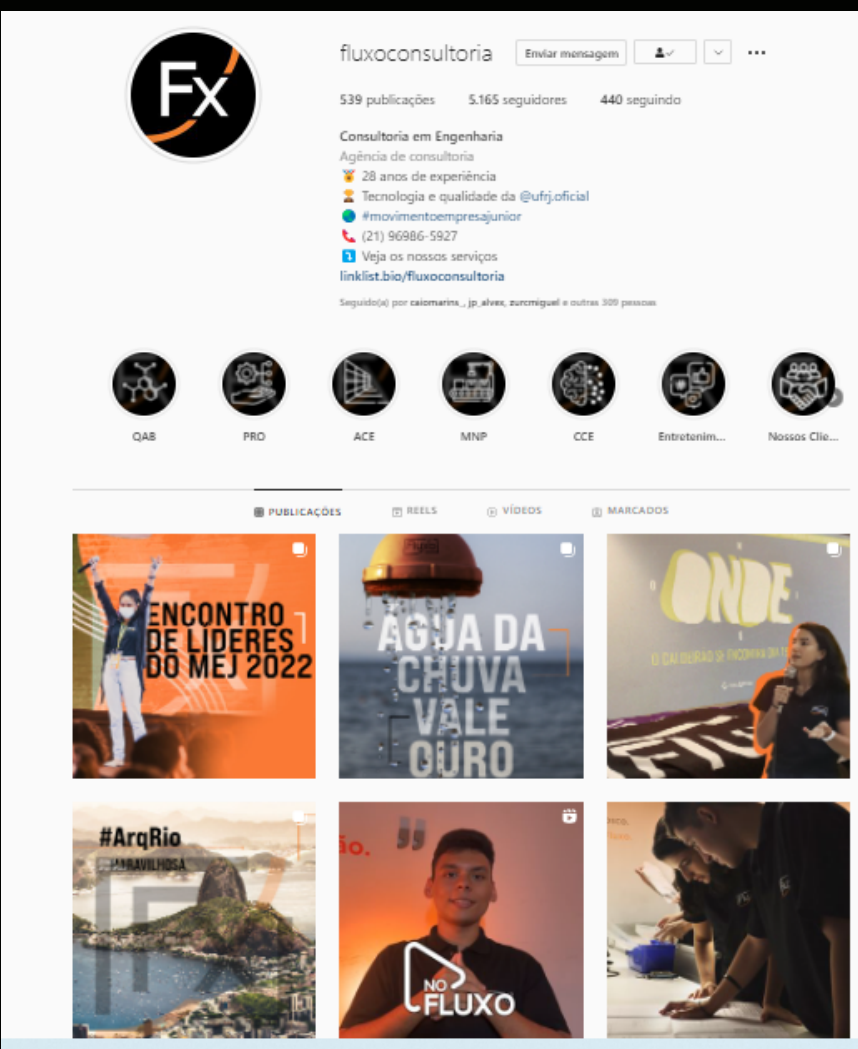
Fx

fluxoconsultoria Enviar mensagem ...

539 publicações 5.165 seguidores 440 seguindo

Consultoria em Engenharia
Agência de consultoria
🏅 28 anos de experiência
🏆 Tecnologia e qualidade da @ufrj.oficial
🌍 #movimentoempresajunior
📞 (21) 96986-5927
⤵️ Veja os nossos serviços
linklist.bio/fluxoconsultoria

Seguido(a) por caiomarins_, jp_alvex, zurcmiguel e outras 309 pessoas

QAB PRO ACE MNP CCE Entretenim... Nossos Clie...

PUBLICAÇÕES REELS VÍDEOS MARCADOS

ENCONTRO DE LIDERES DO MEJ 2022

AGUA DA CHUVA VALE OURO

ONDE

O CAÇ DURAO SE ENCONTRA DA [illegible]

#ArqRio
MARAVILHOSA

NO FLUXO